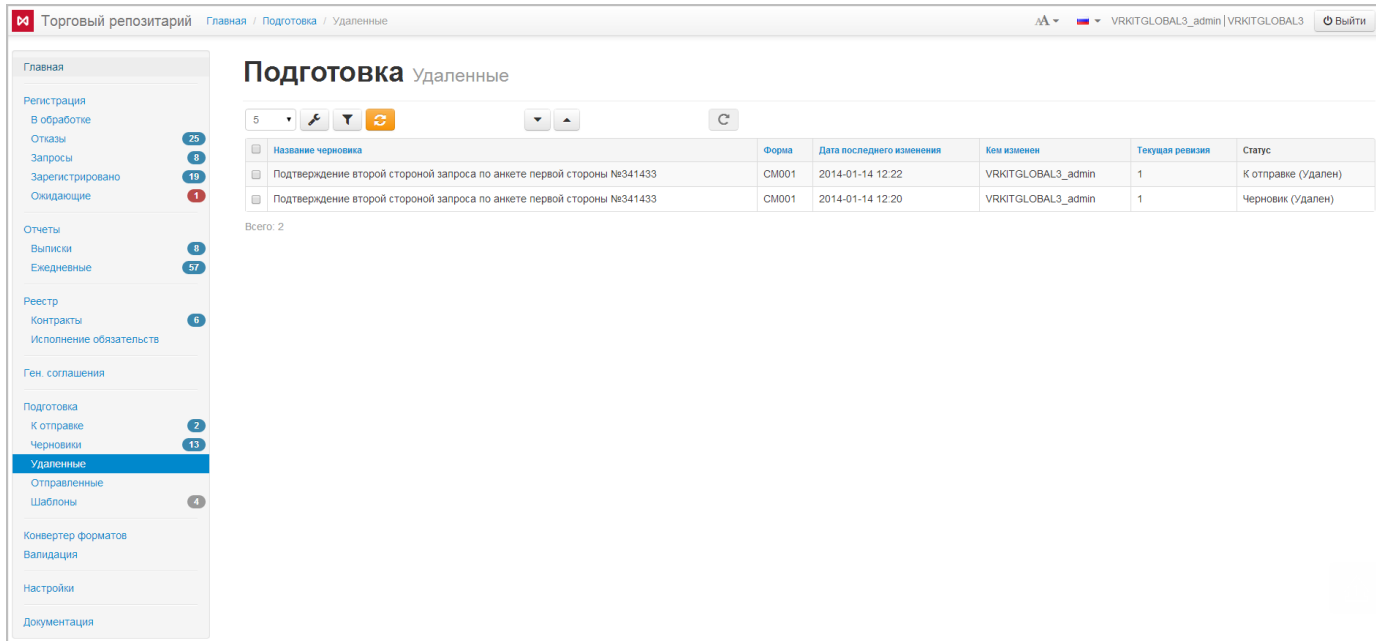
Торговый репозитарий Главная / Подготовка / Удаленные

A VRKITGLOBAL3_admin | VRKITGLOBAL3 Выйти

Главная

Регистрация
В обработке
Отказы 25
Запросы 8
Зарегистрировано 19
Ожидающие 1

Отчеты
Выписки 8
Ежедневные 57

Реестр
Контракты 6
Исполнение обязательств

Ген. соглашения

Подготовка
К отправке 2
Черновики 13
Удаленные
Отправленные
Шаблоны 4

Конвертер форматов
Валидация

Настройки

Документация

Подготовка Удаленные

5

| | Название черновика | Форма | Дата последнего изменения | Кем изменен | Текущая ревизия | Статус |
|---|---|---|---|---|---|---|
| | Подтверждение второй стороной запроса по анкете первой стороны №341433 | CM001 | 2014-01-14 12:22 | VRKITGLOBAL3_admin | 1 | К отправке (Удален) |
| | Подтверждение второй стороной запроса по анкете первой стороны №341433 | CM001 | 2014-01-14 12:20 | VRKITGLOBAL3_admin | 1 | Черновик (Удален) |

Всего: 2